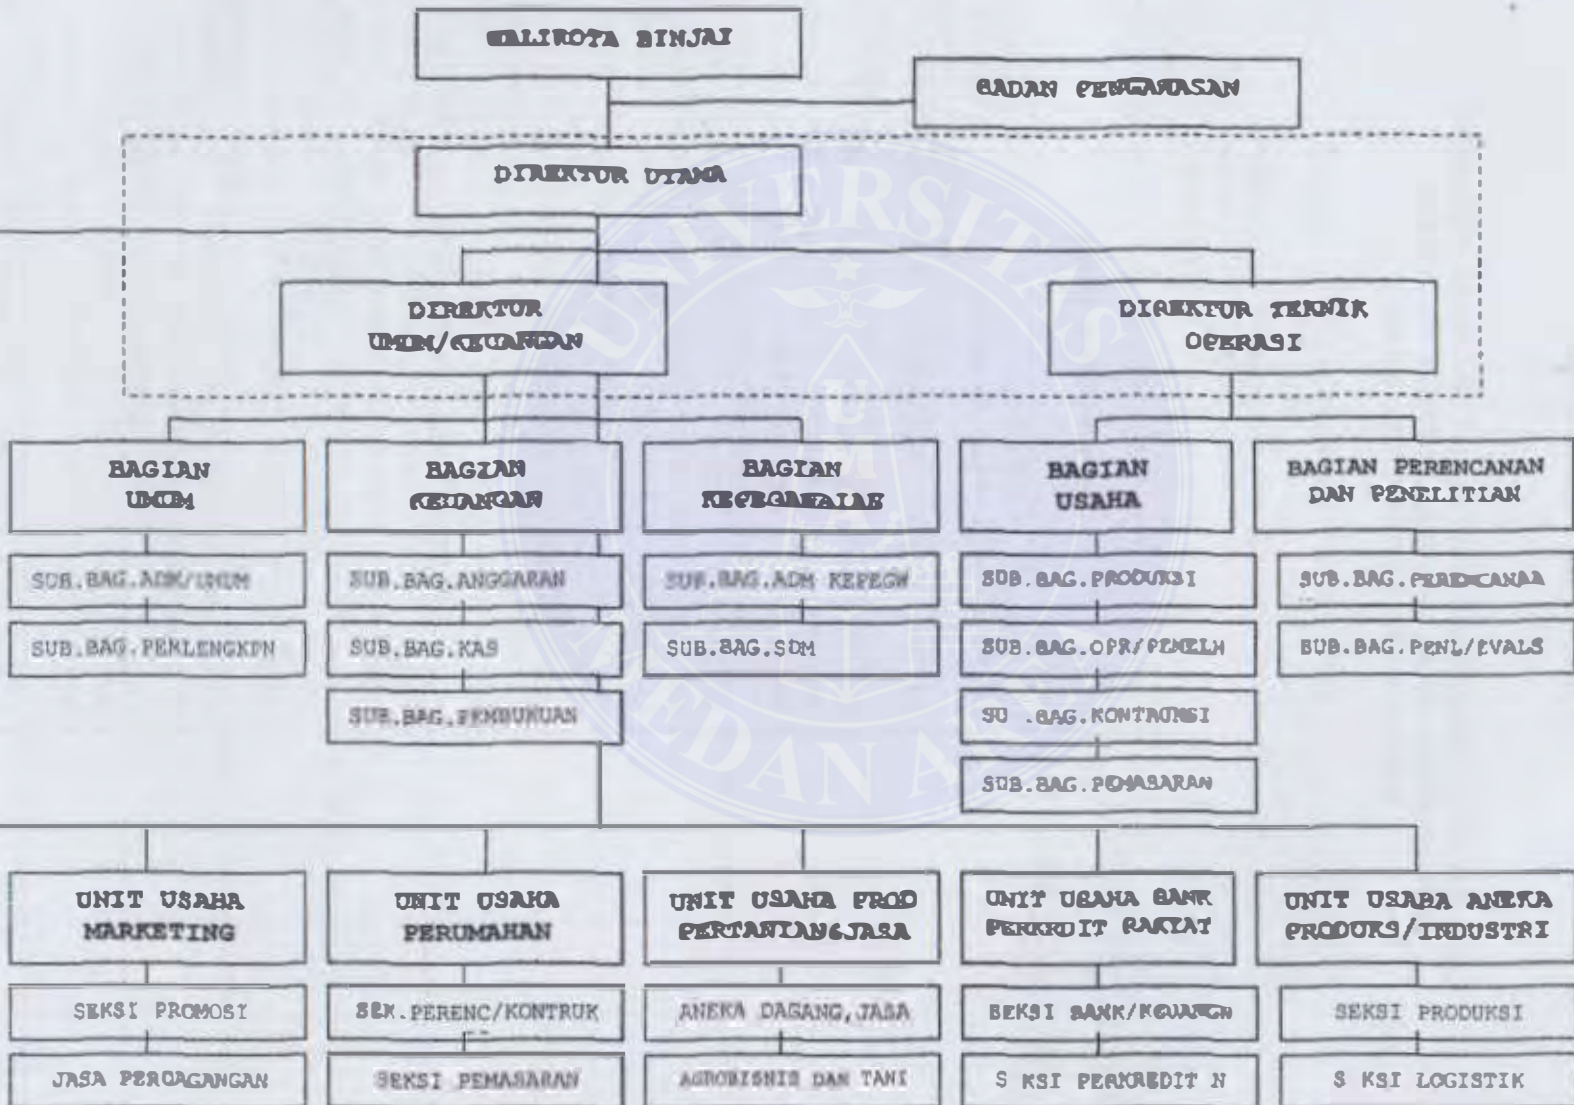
WALIKOTA BINJAI

BADAN PENGAWASAN

DIREKTUR UTAMA

DIREKTUR UMUM/KEUANGAN

DIREKTUR TEKNIK OPERASI

BAGIAN UMUM

SUB.BAG.ADM/UMUM

SUB.BAG.PERLENGKPN

BAGIAN KEUANGAN

SUB.BAG.ANGGARAN

SUB.BAG.KAS

SUB.BAG.PEMBUKUAN

BAGIAN KEPEGAWAIAN

SUB.BAG.ADM KEPEGW

SUB.BAG.SDM

BAGIAN USAHA

SUB.BAG.PRODUKSI

SUB.BAG.OPR/PEMELH

SU .BAG.KONTRUKSI

SUB.BAG.PEMASARAN

BAGIAN PERENCANAN DAN PENELITIAN

SUB.BAG.PERENCANAA

SUB.BAG.PENL/EVALS

UNIT USAHA MARKETING

SEKSI PROMOSI

JASA PERDAGANGAN

UNIT USAHA PERUMAHAN

SEK.PERENC/KONTRUK

SEKSI PEMASARAN

UNIT USAHA PROD PERTANIAN&JASA

ANEKA DAGANG,JASA

AGROBISNIS DAN TANI

UNIT USAHA BANK PERKREDIT RAKYAT

SEKSI BANK/KEUANGN

S KSI PERKREDIT N

UNIT USAHA ANEKA PRODUKS/INDUSTRI

SEKSI PRODUKSI

S KSI LOGISTIK